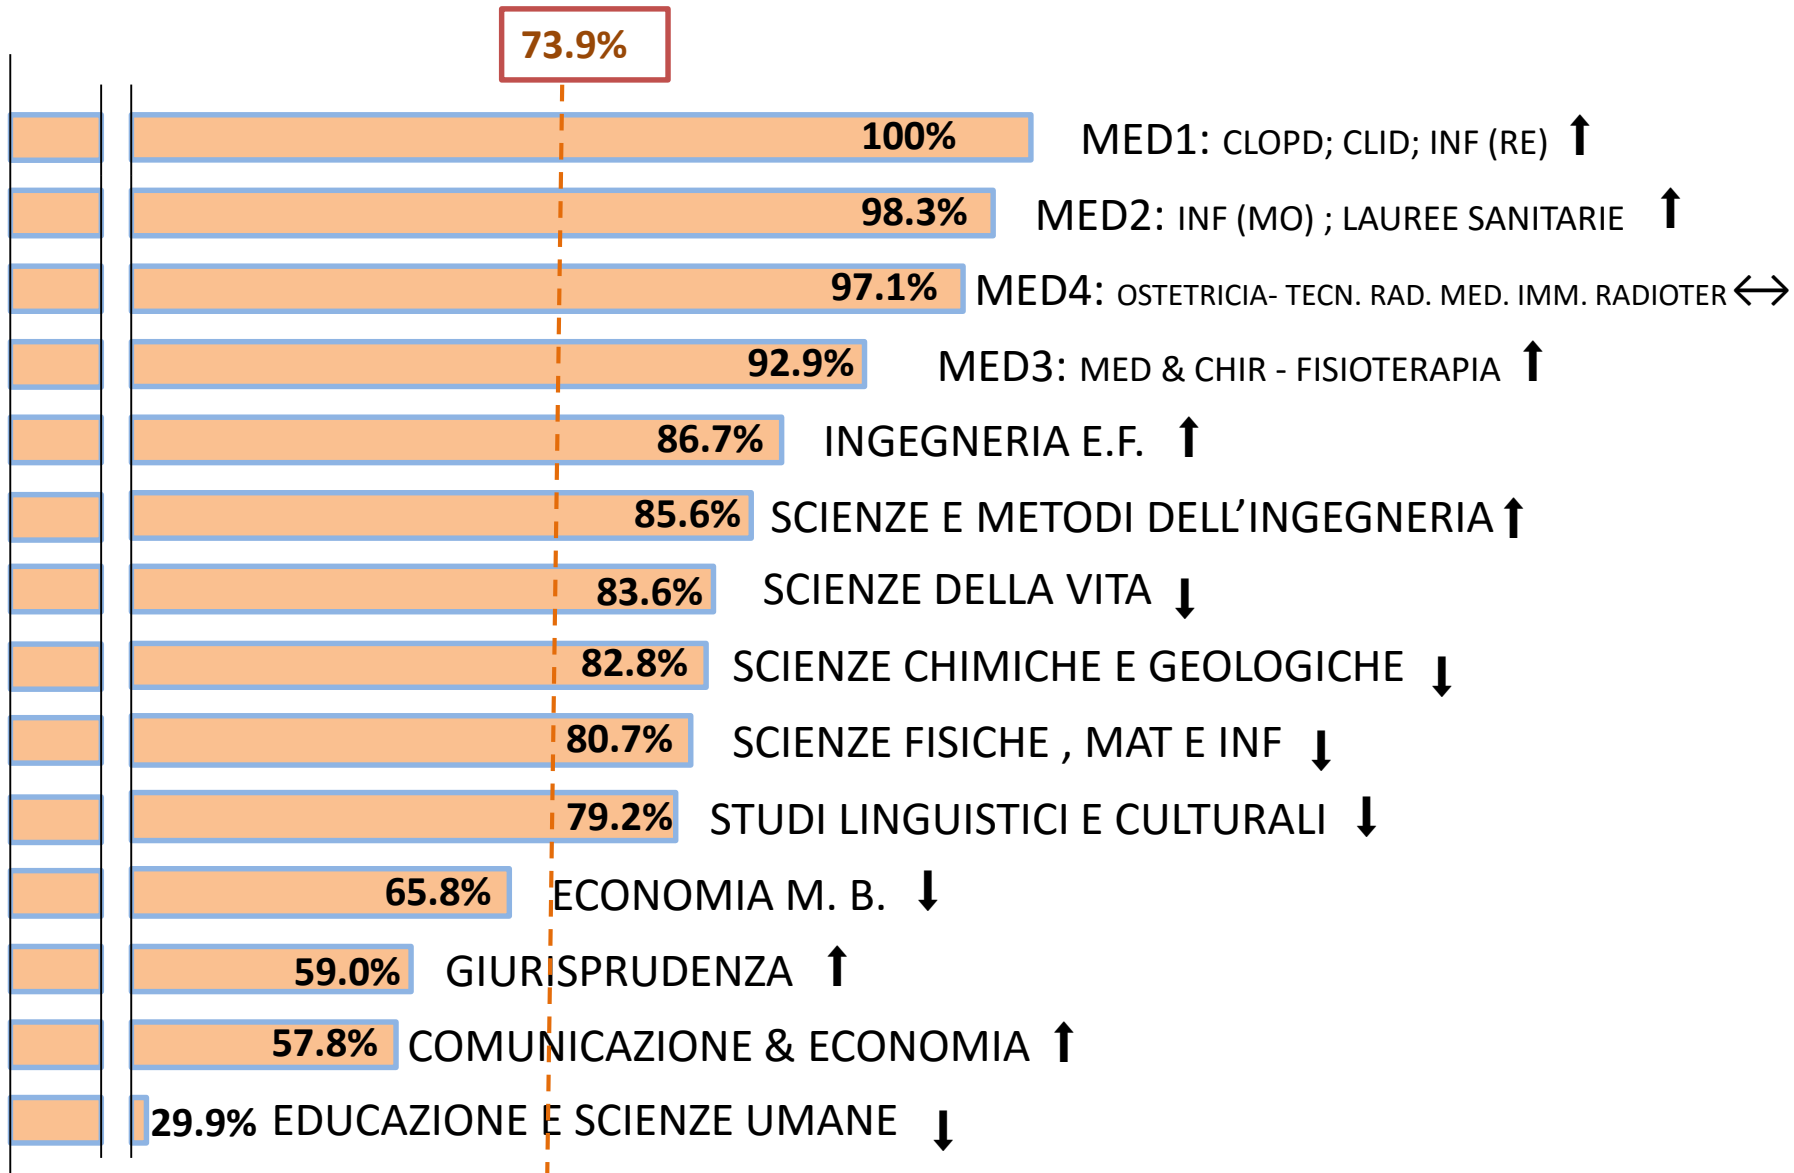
73.9%

100% MED1: CLOPD; CLID; INF (RE) ↑

98.3% MED2: INF (MO) ; LAUREE SANITARIE ↑

97.1% MED4: OSTETRICIA- TECN. RAD. MED. IMM. RADIOTER ↔

92.9% MED3: MED & CHIR - FISIOTERAPIA ↑

86.7% INGEGNERIA E.F. ↑

85.6% SCIENZE E METODI DELL'INGEGNERIA ↑

83.6% SCIENZE DELLA VITA ↓

82.8% SCIENZE CHIMICHE E GEOLOGICHE ↓

80.7% SCIENZE FISICHE , MAT E INF ↓

79.2% STUDI LINGUISTICI E CULTURALI ↓

65.8% ECONOMIA M. B. ↓

59.0% GIURISPRUDENZA ↑

57.8% COMUNICAZIONE & ECONOMIA ↑

29.9% EDUCAZIONE E SCIENZE UMANE ↓